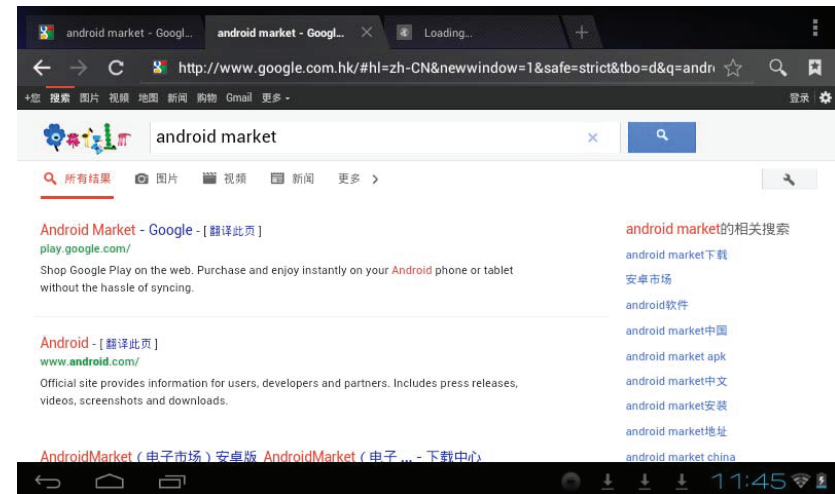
android market - Googl... android market - Googl... Loading...

http://www.google.com.hk/#hl=zh-CN&newwindow=1&safe=strict&tbo=d&q=andr

+您 搜索 图片 视频 地图 新闻 购物 Gmail 更多 -

登录

android market

所有结果 图片 视频 新闻 更多 >

Android Market - Google - [翻译此页]
play.google.com/
Shop Google Play on the web. Purchase and enjoy instantly on your Android phone or tablet without the hassle of syncing.

Android - [翻译此页]
www.android.com/
Official site provides information for users, developers and partners. Includes press releases, videos, screenshots and downloads.

AndroidMarket（电子市场）安卓版 AndroidMarket（电子 ... - 下载中心

android market的相关搜索
android market下载
安卓市场
android软件
android market中国
android market apk
android market中文
android market安装
android market地址
android market china

11:45